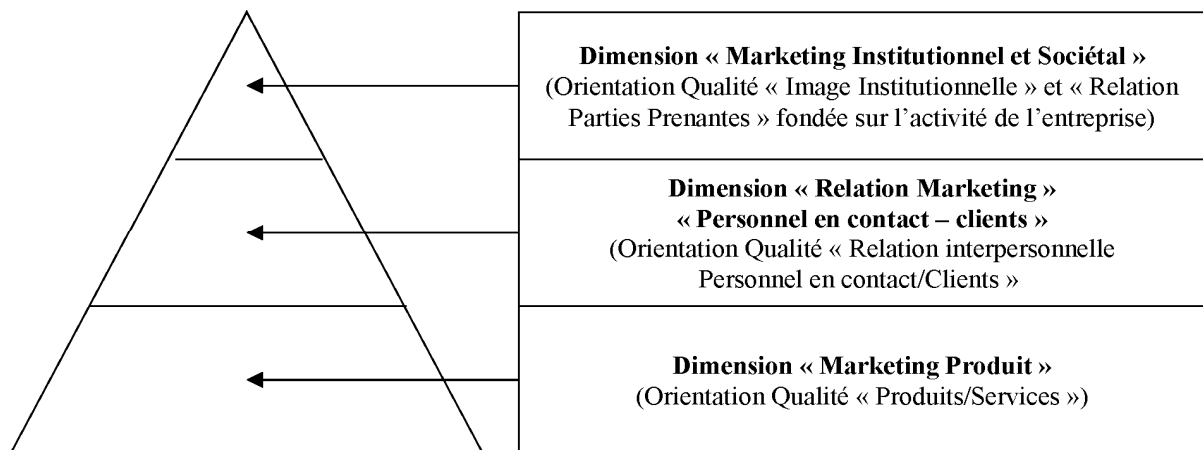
Dimension « Marketing Institutionnel et Sociétal »
(Orientation Qualité « Image Institutionnelle » et « Relation Parties Prenantes » fondée sur l'activité de l'entreprise)

Dimension « Relation Marketing »
« Personnel en contact – clients »
(Orientation Qualité « Relation interpersonnelle Personnel en contact/Clients »

Dimension « Marketing Produit »
(Orientation Qualité « Produits/Services »)